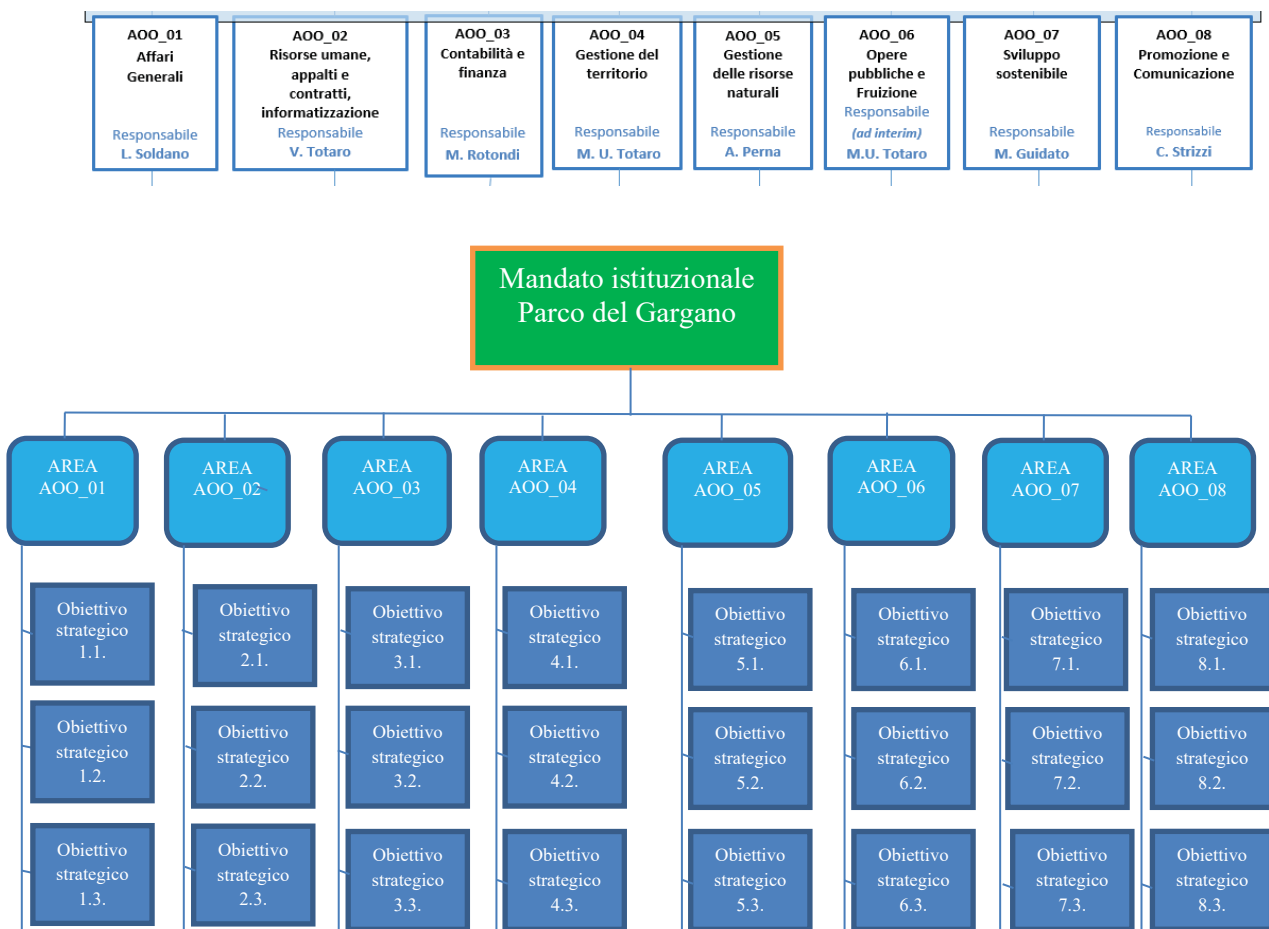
AOO_01
Affari Generali
Responsabile
L. Soldano

AOO_02
Risorse umane, appalti e contratti, informatizzazione
Responsabile
V. Totaro

AOO_03
Contabilità e finanza
Responsabile
M. Rotondi

AOO_04
Gestione del territorio
Responsabile
M. U. Totaro

AOO_05
Gestione delle risorse naturali
Responsabile
A. Perna

AOO_06
Opere pubbliche e Fruizione
Responsabile
(ad interim)
M.U. Totaro

AOO_07
Sviluppo sostenibile
Responsabile
M. Guidato

AOO_08
Promozione e Comunicazione
Responsabile
C. Strizzi

Mandato istituzionale Parco del Gargano

AREA AOO_01

AREA AOO_02

AREA AOO_03

AREA AOO_04

AREA AOO_05

AREA AOO_06

AREA AOO_07

AREA AOO_08

Obiettivo strategico 1.1.

Obiettivo strategico 1.2.

Obiettivo strategico 1.3.

Obiettivo strategico 2.1.

Obiettivo strategico 2.2.

Obiettivo strategico 2.3.

Obiettivo strategico 3.1.

Obiettivo strategico 3.2.

Obiettivo strategico 3.3.

Obiettivo strategico 4.1.

Obiettivo strategico 4.2.

Obiettivo strategico 4.3.

Obiettivo strategico 5.1.

Obiettivo strategico 5.2.

Obiettivo strategico 5.3.

Obiettivo strategico 6.1.

Obiettivo strategico 6.2.

Obiettivo strategico 6.3.

Obiettivo strategico 7.1.

Obiettivo strategico 7.2.

Obiettivo strategico 7.3.

Obiettivo strategico 8.1.

Obiettivo strategico 8.2.

Obiettivo strategico 8.3.